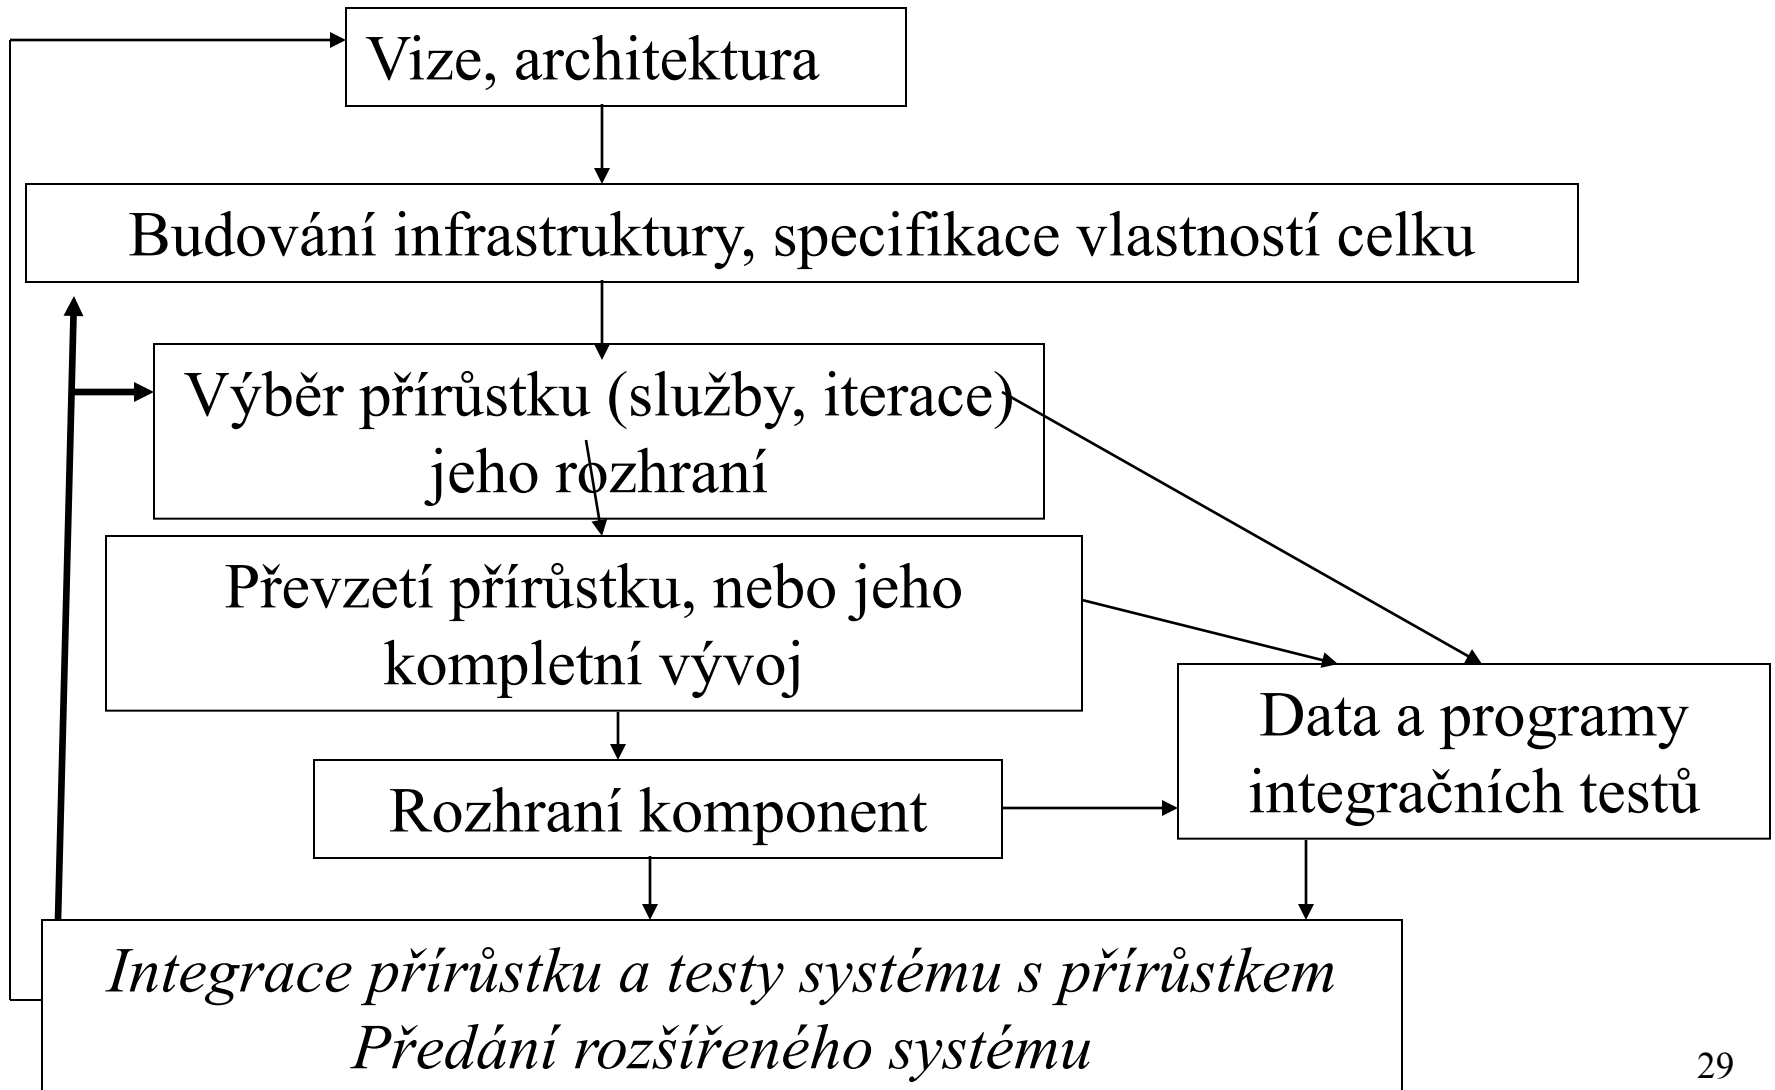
Vize, architektura

Budování infrastruktury, specifikace vlastností celku

Výběr přírůstku (služby, iterace) jeho rozhraní

Převzetí přírůstku, nebo jeho kompletní vývoj

Data a programy integračních testů

Rozhraní komponent

*Integrace přírůstku a testy systému s přírůstkem*
*Předání rozšířeného systému*

29